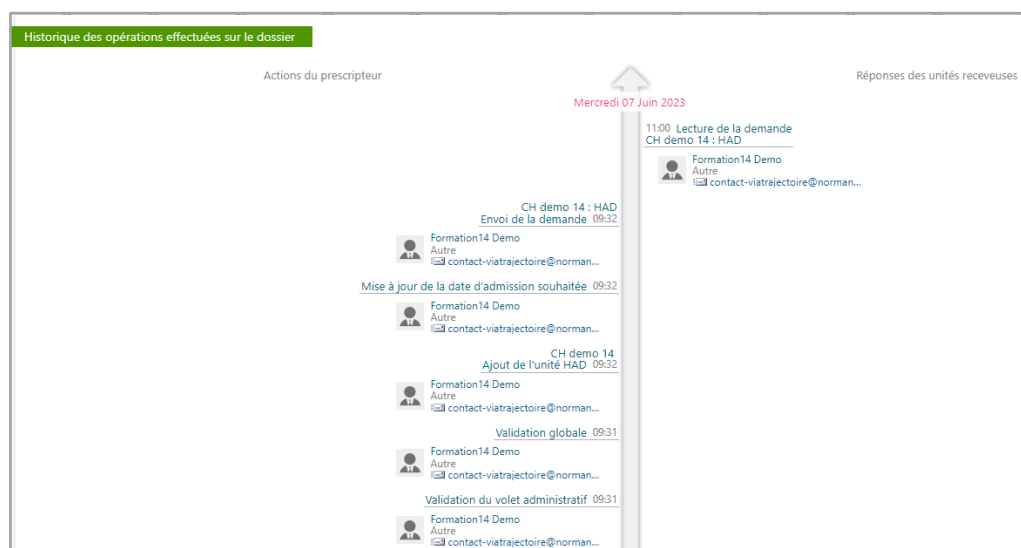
Historique des opérations effectuées sur le dossier

Actions du prescripteur

Réponses des unités receveuses

Mercredi 07 Juin 2023

11:00 Lecture de la demande
CH demo 14 : HAD
Formation14 Demo
Autre
contact-viatrajectoire@norman...

CH demo 14 : HAD
Envoi de la demande 09:32
Formation14 Demo
Autre
contact-viatrajectoire@norman...

Mise à jour de la date d'admission souhaitée 09:32
Formation14 Demo
Autre
contact-viatrajectoire@norman...

CH demo 14
Ajout de l'unité HAD 09:32
Formation14 Demo
Autre
contact-viatrajectoire@norman...

Validation globale 09:31
Formation14 Demo
Autre
contact-viatrajectoire@norman...

Validation du volet administratif 09:31
Formation14 Demo
Autre
contact-viatrajectoire@norman...